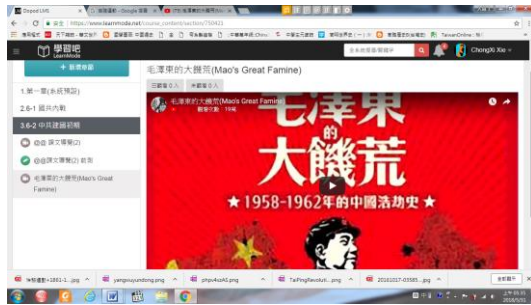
Doped LMS
安全 | https://www.learnmode.net/course_content/section/750421
學習吧 LearnMode
+ 新增章節
1.第一單(多視預設)
2.6-1 國共內戰
3.6-2 中共建國初期
課文導覽(2)
@課文導覽(2) 前測
毛澤東的大饑荒(Mao's Great Famine)
毛澤東的大饑荒(Mao's Great Famine)
毛澤東的大饑荒(Mao's Great Famine)
毛澤東的大饑荒
★1958-1962年的中國浩劫史★
ChongXi Xie
yangxiuyundong.png
phpv4uoA0.png
TaiPingRevoluti....jpeg
20161017-03585....jpg